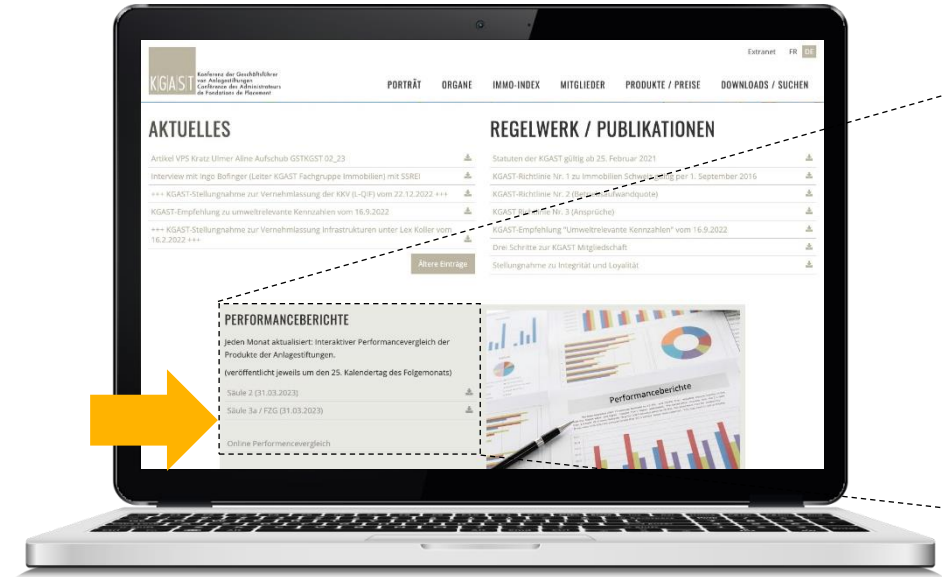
Extranet FR DE

KGAST Konferenz der Geschäftsführer von Anlagestiftungen Conférence des Administrateurs de Fondations de Placement

PORTRÄT ORGANE IMMO-INDEX MITGLIEDER PRODUKTE / PREISE DOWNLOADS / SUCHEN

AKTUELLES

Artikel VPS Kratz Ulmer Aline Aufschub GSTKGST 02_23

Interview mit Ingo Bofinger (Leiter KGAST Fachgruppe Immobilien) mit SSREI

+++ KGAST-Stellungnahme zur Vernehmlassung der KKV (L-QIF) vom 22.12.2022 +++

KGAST-Empfehlung zu umweltrelevante Kennzahlen vom 16.9.2022

+++ KGAST-Stellungnahme zur Vernehmlassung Infrastrukturen unter Lex Koller vom 16.2.2022 +++

Ältere Einträge

REGELWERK / PUBLIKATIONEN

Statuten der KGAST gültig ab 25. Februar 2021

KGAST-Richtlinie Nr. 1 zu Immobilien Schweiz gültig per 1. September 2016

KGAST-Richtlinie Nr. 2 (Betriebsaufwandquote)

KGAST-Richtlinie Nr. 3 (Ansprüche)

KGAST-Empfehlung "Umweltrelevante Kennzahlen" vom 16.9.2022

Drei Schritte zur KGAST Mitgliedschaft

Stellungnahme zu Integrität und Loyalität

PERFORMANCEBERICHTE

Jeden Monat aktualisiert: Interaktiver Performancevergleich der Produkte der Anlagestiftungen.

(veröffentlicht jeweils um den 25. Kalendertag des Folgemonats)

Säule 2 (31.03.2023)

Säule 3a / FZG (31.03.2023)

Online Performancevergleich

Performanceberichte